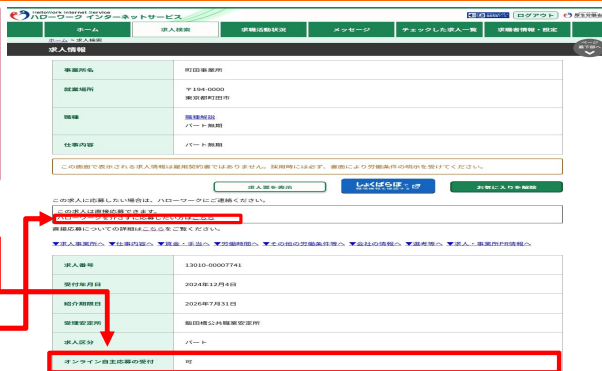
HelloWork Internet Service
ハローワーク インターネットサービス

ログアウト 厚生労働省

ホーム | 求人検索 | 求職活動状況 | メッセージ | チェックした求人一覧 | 求職者情報・設定

ホーム > 求人検索

求人情報

| 事業所名 | 町田事業所 |
|---|---|
| 就業場所 | 〒194-0000 東京都町田市 |
| 職種 | 職種解説 パート無期 |
| 仕事内容 | パート無期 |

この画面で表示される求人情報は雇用契約書ではありません。採用時には必ず、書面により労働条件の明示を受けてください。

求人票を表示　しょくばらぼ　お気に入りを解除

この求人に応募したい場合は、ハローワークにご連絡ください。

この求人は直接応募ができます。
ハローワークを介さずに応募したい方はこちら

直接応募についての詳細はこちらをご覧ください。

▼求人事業所へ ▼仕事内容へ ▼賃金・手当へ ▼労働時間へ ▼その他の労働条件等へ ▼会社の情報へ ▼選考等へ ▼求人・事業所PR情報へ

| 求人番号 | 13010-00007741 |
|---|---|
| 受付年月日 | 2024年12月4日 |
| 紹介期限日 | 2026年7月31日 |
| 受理安定所 | 飯田橋公共職業安定所 |
| 求人区分 | パート |
| オンライン自主応募の受付 | 可 |